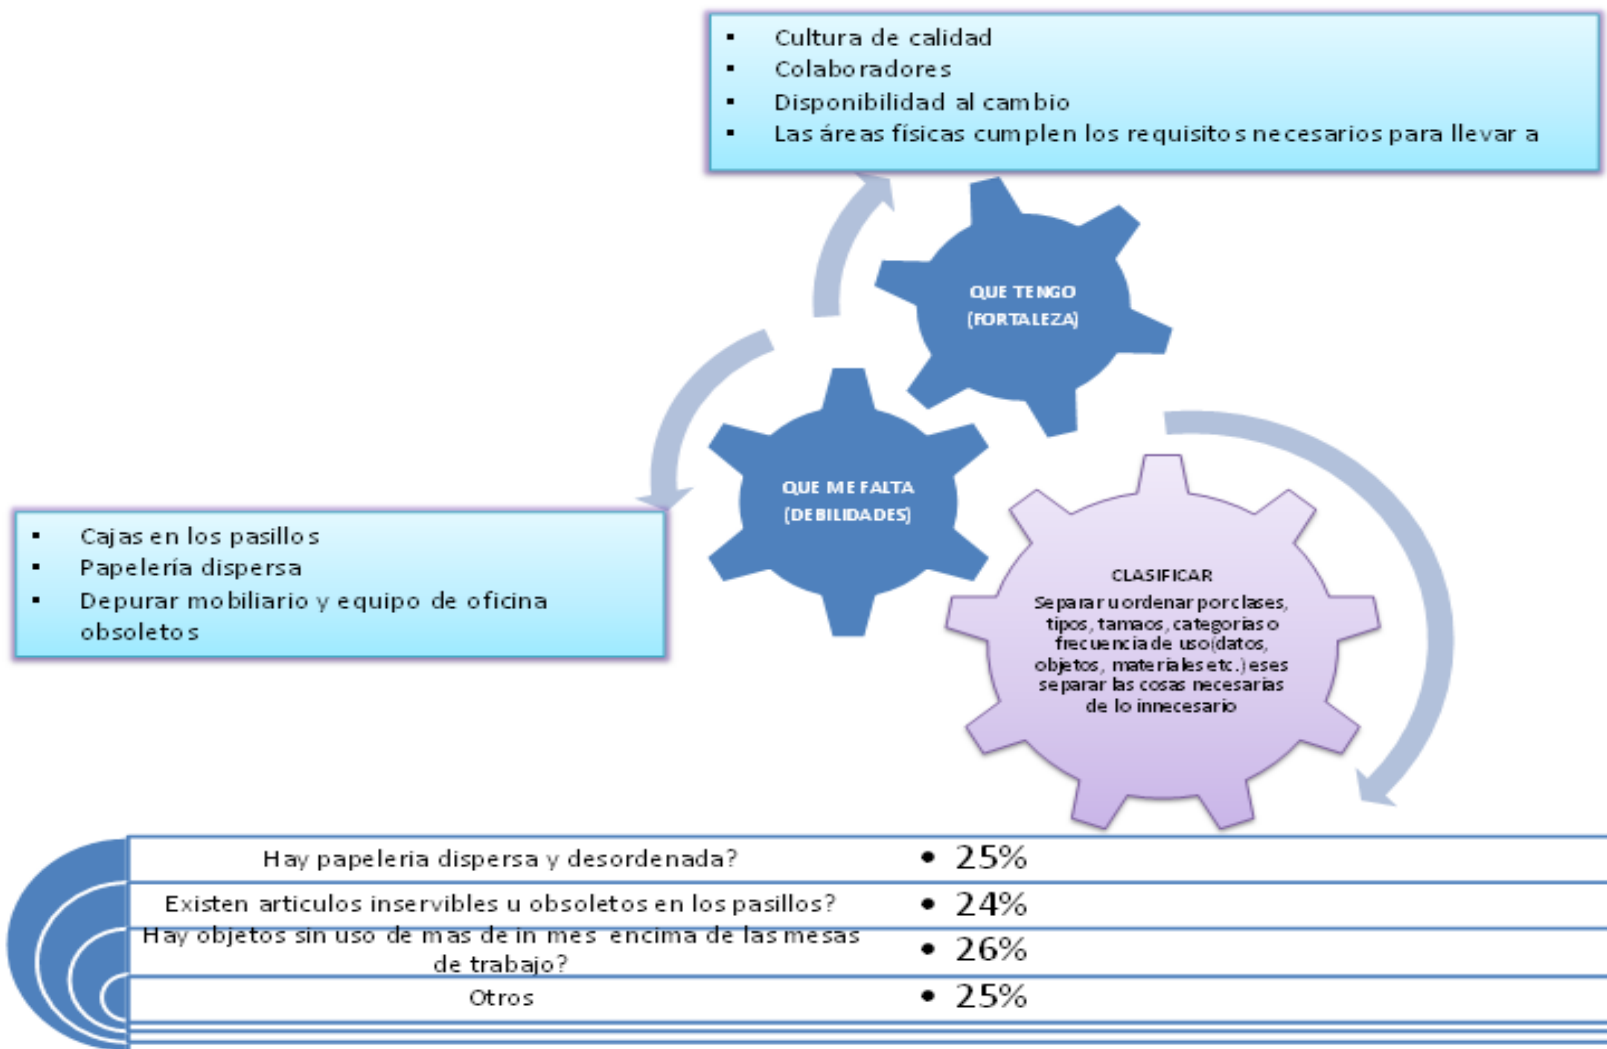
▪ Cultura de calidad
▪ Colaboradores
▪ Disponibilidad al cambio
▪ Las áreas físicas cumplen los requisitos necesarios para llevar a

QUE TENGO (FORTALEZA)

QUE ME FALTA (DEBILIDADES)

▪ Cajas en los pasillos
▪ Papelería dispersa
▪ Depurar mobiliario y equipo de oficina obsoletos

CLASIFICAR
Separar u ordenar por clases, tipos, tamaos, categorias o frecuencia de uso(datos, objetos, materiales etc.) es es separar las cosas necesarias de lo innecesario

| Hay papeleria dispersa y desordenada? | • 25% |
|---|---|
| Existen articulos inservibles u obsoletos en los pasillos? | • 24% |
| Hay objetos sin uso de mas de in mes encima de las mesas de trabajo? | • 26% |
| Otros | • 25% |